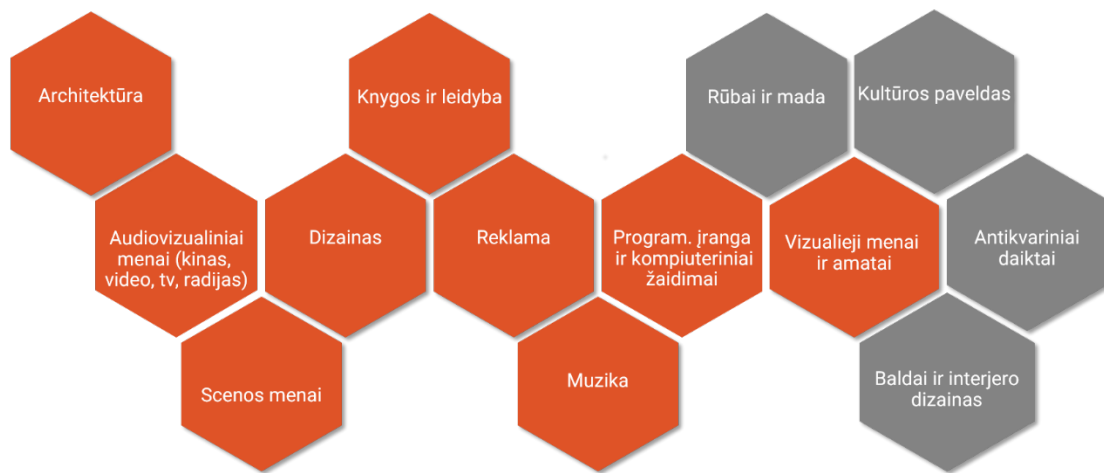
Architektūra

Knygos ir leidyba

Rūbai ir mada

Kultūros paveldas

Audiovizualiniai menai (kinas, video, tv, radijas)

Dizainas

Reklama

Program. įranga ir kompiuteriniai žaidimai

Vizualieji menai ir amatai

Antikvariniai daiktai

Scenos menai

Muzika

Baldai ir interjero dizainas